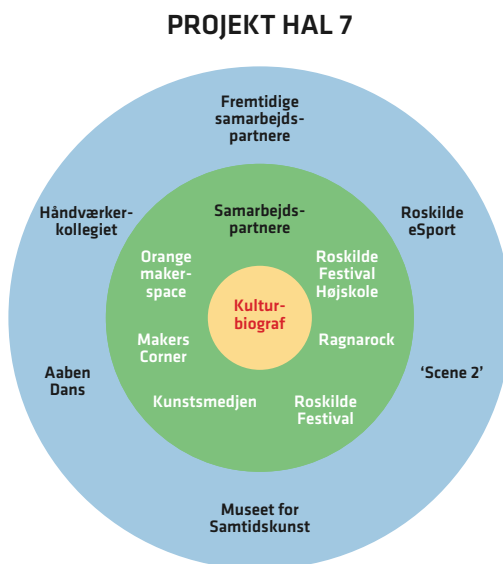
PROJEKT HAL 7

Fremtidige samarbejdspartnere

Håndværkerkollegiet

Roskilde eSport

Aaben Dans

'Scene 2'

Museet for Samtidskunst

Samarbejdspartnere

Orange makerspace

Roskilde Festival Højskole

Makers Corner

Ragnarock

Kunstsmedjen

Roskilde Festival

Kulturbiograf